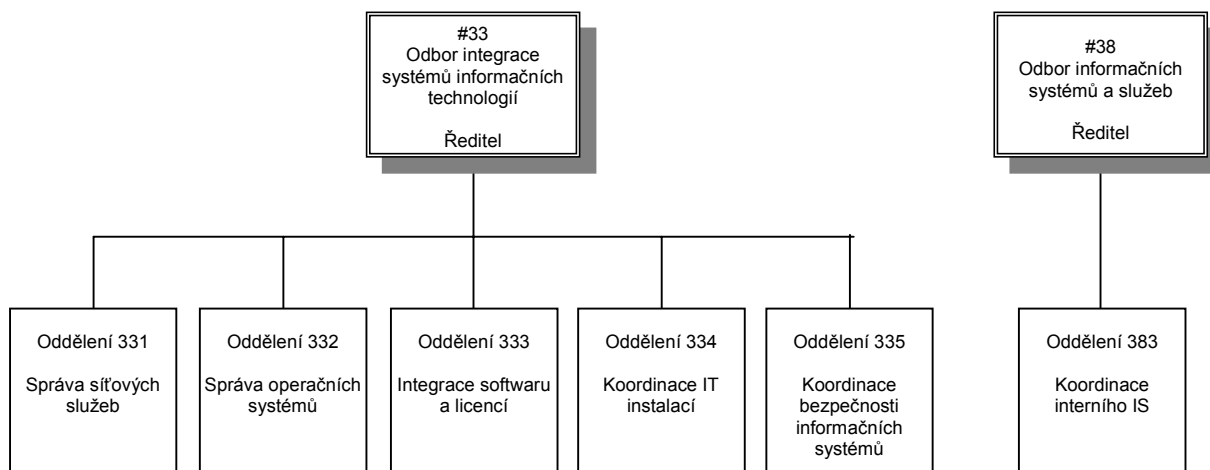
#33
Odbor integrace systémů informačních technologií

Ředitel

#38
Odbor informačních systémů a služeb

Ředitel

Oddělení 331

Správa síťových služeb

Oddělení 332

Správa operačních systémů

Oddělení 333

Integrace softwaru a licencí

Oddělení 334

Koordinace IT instalací

Oddělení 335

Koordinace bezpečnosti informačních systémů

Oddělení 383

Koordinace interního IS